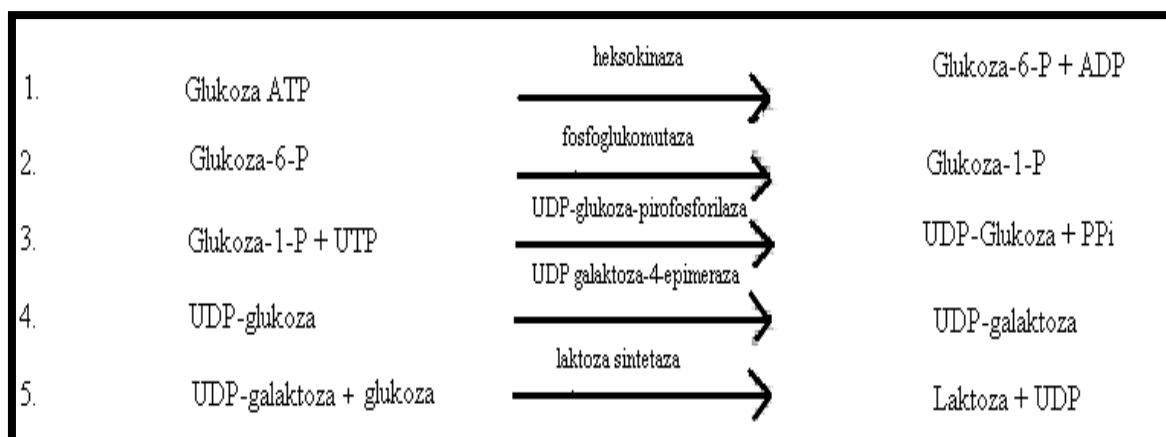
1. Glukoza ATP —heksokinaza→ Glukoza-6-P + ADP

2. Glukoza-6-P —fosfoglukomutaza→ Glukoza-1-P

3. Glukoza-1-P + UTP —UDP-glukoza-pirofosforilaza→ UDP-Glukoza + PPi

4. UDP-glukoza —UDP galaktoza-4-epimeraza→ UDP-galaktoza

5. UDP-galaktoza + glukoza —laktoza sintetaza→ Laktoza + UDP